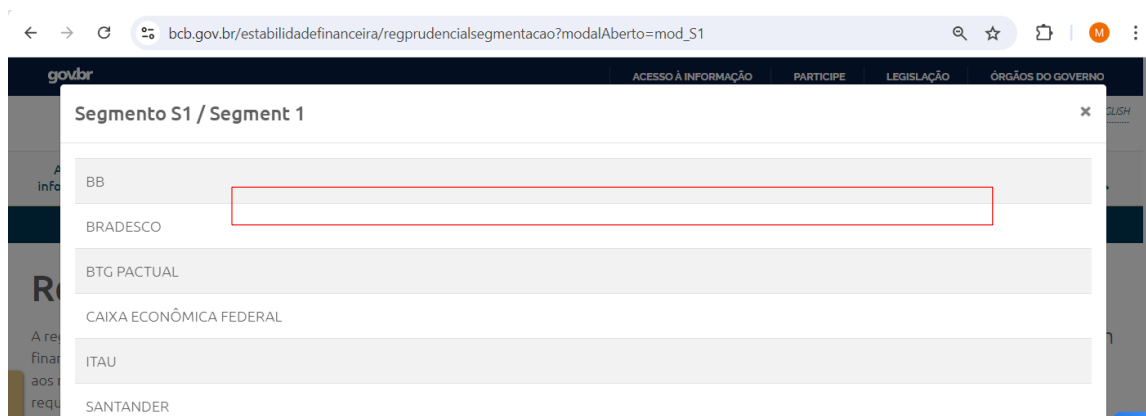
bcb.gov.br/estabilidadefinanceira/regprudencialsegmentacao?modalAberto=mod_S1

M

gov.br

ACESSO À INFORMAÇÃO PARTICIPE LEGISLAÇÃO ÓRGÃOS DO GOVERNO

Segmento S1 / Segment 1

×

BB

BRADESCO

BTG PACTUAL

CAIXA ECONÔMICA FEDERAL

ITAU

SANTANDER